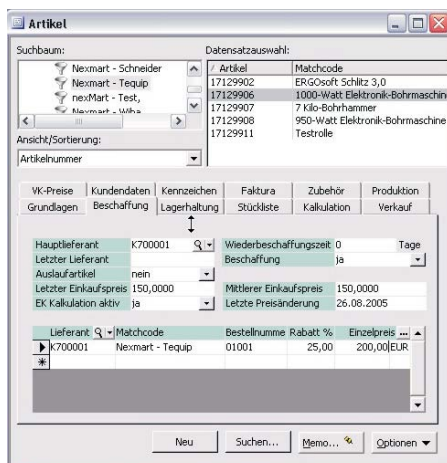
Artikel

Suchbaum:
Nexmart - Schneider
Nexmart - Tequip
nexMart - Test,
Nexmart - Wiha

Ansicht/Sortierung:
Artikelnummer

Datensatzauswahl:

| Artikel | Matchcode |
|---|---|
| 17129902 | ERGOsoft Schlitz 3,0 |
| 17129906 | 1000-Watt Elektronik-Bohrmaschin |
| 17129907 | 7 Kilo-Bohrhammer |
| 17129908 | 950-Watt Elektronik-Bohrmaschine |
| 17129911 | Testrolle |

VK-Preise | Kundendaten | Kennzeichen | Faktura | Zubehör | Produktion
Grundlagen | Beschaffung | Lagerhaltung | Stückliste | Kalkulation | Verkauf

Hauptlieferant K700001
Wiederbeschaffungszeit 0 Tage
Letzter Lieferant
Beschaffung ja
Auslaufartikel nein
Letzter Einkaufspreis 150,0000
Mittlerer Einkaufspreis 150,0000
EK Kalkulation aktiv ja
Letzte Preisänderung 26.08.2005

| Lieferant | Matchcode | Bestellnumme | Rabatt % | Einzelpreis | ... |
|---|---|---|---|---|---|
| K700001 | Nexmart - Tequip | 01001 | 25,00 | 200,00 | EUR |
| * | | | | | |

Neu | Suchen... | Memo... | Optionen